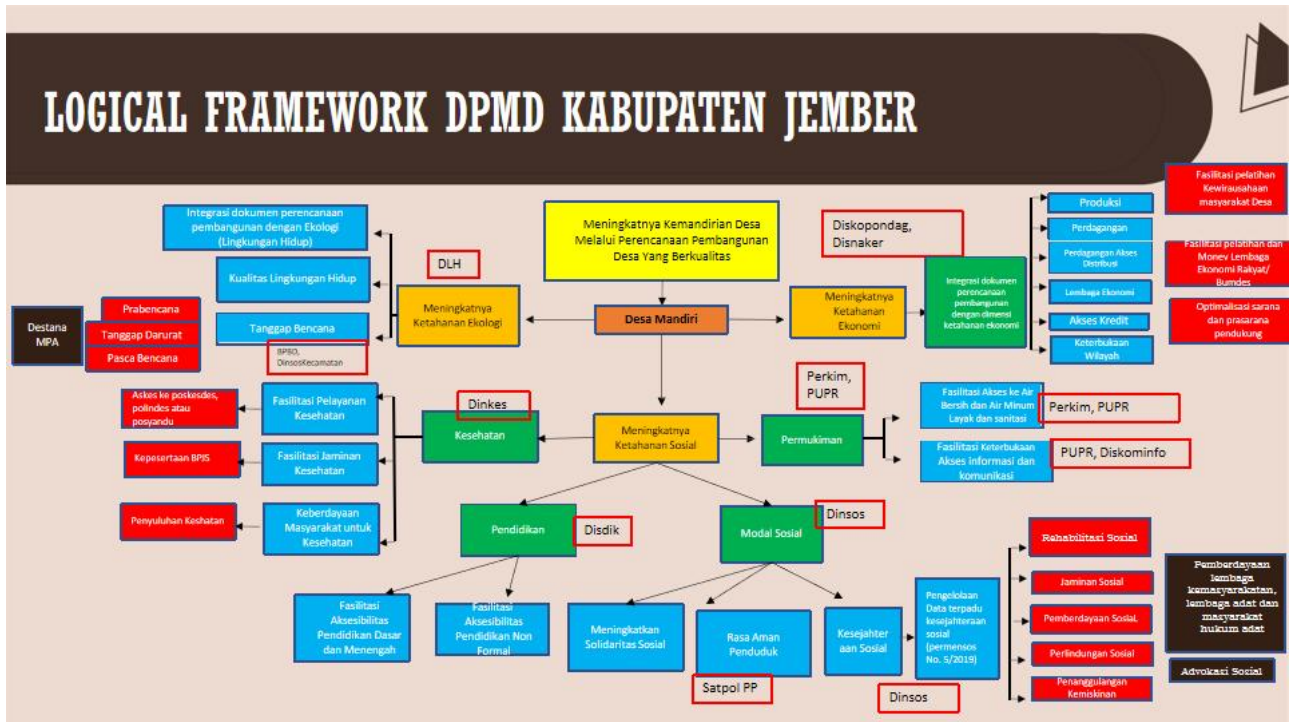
LOGICAL FRAMEWORK DPMD KABUPATEN JEMBER

Meningkatnya Kemandirian Desa Melalui Perencanaan Pembangunan Desa Yang Berkualitas

Desa Mandiri

Integrasi dokumen perencanaan pembangunan dengan Ekologi (Lingkungan Hidup)

Kualitas Lingkungan Hidup

Tanggap Bencana

DLH

Meningkatnya Ketahanan Ekologi

BPBD, DinsosKecamatan

Destana MPA

Prabencana

Tanggap Darurat

Pasca Bencana

Diskopondag, Disnaker

Meningkatnya Ketahanan Ekonomi

Integrasi dokumen perencanaan pembangunan dengan dimensi ketahanan ekonomi

Produksi

Perdagangan

Perdagangan Akses Distribusi

Lembaga Ekonomi

Akses Kredit

Keterbukaan Wilayah

Fasilitasi pelatihan Kewirausahaan masyarakat Desa

Fasilitasi pelatihan dan Monev Lembaga Ekonomi Rakyat/ Bumdes

Optimalisasi sarana dan prasarana pendukung

Meningkatnya Ketahanan Sosial

Dinkes

Kesehatan

Fasilitasi Pelayanan Kesehatan

Fasilitasi Jaminan Kesehatan

Keberdayaan Masyarakat untuk Kesehatan

Askes ke poskesdes, polindes atau posyandu

Kepesertaan BPJS

Penyuluhan Keshatan

Perkim, PUPR

Permukiman

Fasilitasi Akses ke Air Bersih dan Air Minum Layak dan sanitasi

Perkim, PUPR

Fasilitasi Keterbukaan Akses informasi dan komunikasi

PUPR, Diskominfo

Pendidikan

Disdik

Fasilitasi Aksesibilitas Pendidikan Dasar dan Menengah

Fasilitasi Aksesibilitas Pendidikan Non Formal

Modal Sosial

Dinsos

Meningkatkan Solidaritas Sosial

Rasa Aman Penduduk

Satpol PP

Kesejahteraan Sosial

Dinsos

Pengelolaan Data terpadu kesejahteraan sosial (permensos No. 5/2019)

Rehabilitasi Sosial

Jaminan Sosial

Pemberdayaan SosiaL

Perlindungan Sosial

Penanggulangan Kemiskinan

Pemberdayaan lembaga kemasyarakatan, lembaga adat dan masyarakat hukum adat

Advokasi Sosial